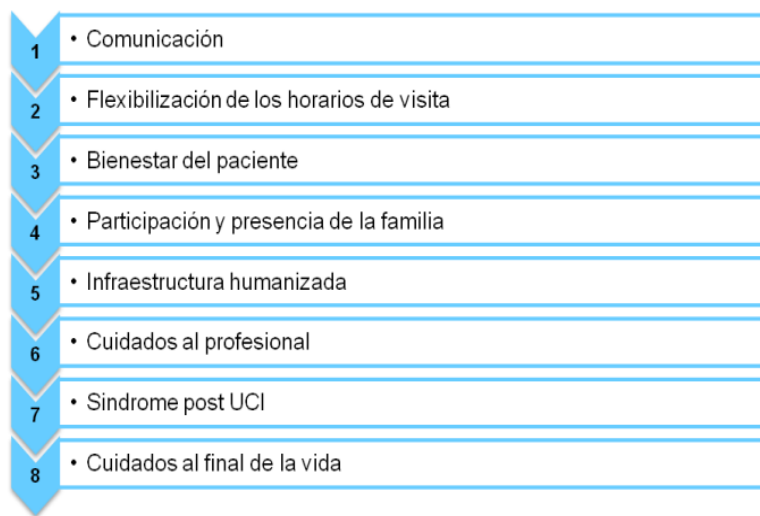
1
• Comunicación

2
• Flexibilización de los horarios de visita

3
• Bienestar del paciente

4
• Participación y presencia de la familia

5
• Infraestructura humanizada

6
• Cuidados al profesional

7
• Sindrome post UCI

8
• Cuidados al final de la vida